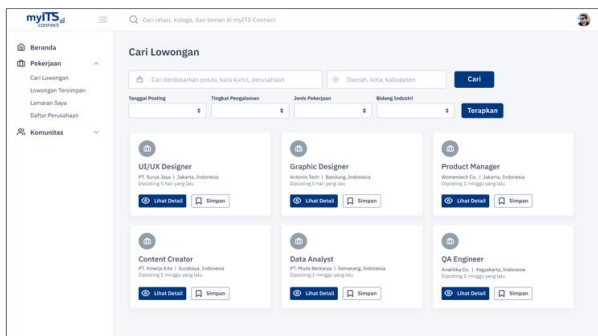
myITS connect

Cari relasi, kolega, dan teman di myITS Connect

Beranda

Pekerjaan

Cari Lowongan

Lowongan Tersimpan

Lamaran Saya

Daftar Perusahaan

Komunitas

Cari Lowongan

Cari berdasarkan posisi, kata kunci, perusahaan

Daerah, kota, kabupaten

Cari

Tanggal Posting

Tingkat Pengalaman

Jenis Pekerjaan

Bidang Industri

Terapkan

UI/UX Designer

PT. Surya Jaya | Jakarta, Indonesia

Diposting 5 hari yang lalu

Lihat Detail

Simpan

Graphic Designer

Antonio Tech | Bandung, Indonesia

Diposting 5 hari yang lalu

Lihat Detail

Simpan

Product Manager

Womentech Co. | Jakarta, Indonesia

Diposting 1 minggu yang lalu

Lihat Detail

Simpan

Content Creator

PT. Kreasi Kita | Surabaya, Indonesia

Diposting 1 minggu yang lalu

Lihat Detail

Simpan

Data Analyst

PT. Muda Berkarya | Semarang, Indonesia

Diposting 1 minggu yang lalu

Lihat Detail

Simpan

QA Engineer

Analitika Co. | Yogyakarta, Indonesia

Diposting 1 minggu yang lalu

Lihat Detail

Simpan